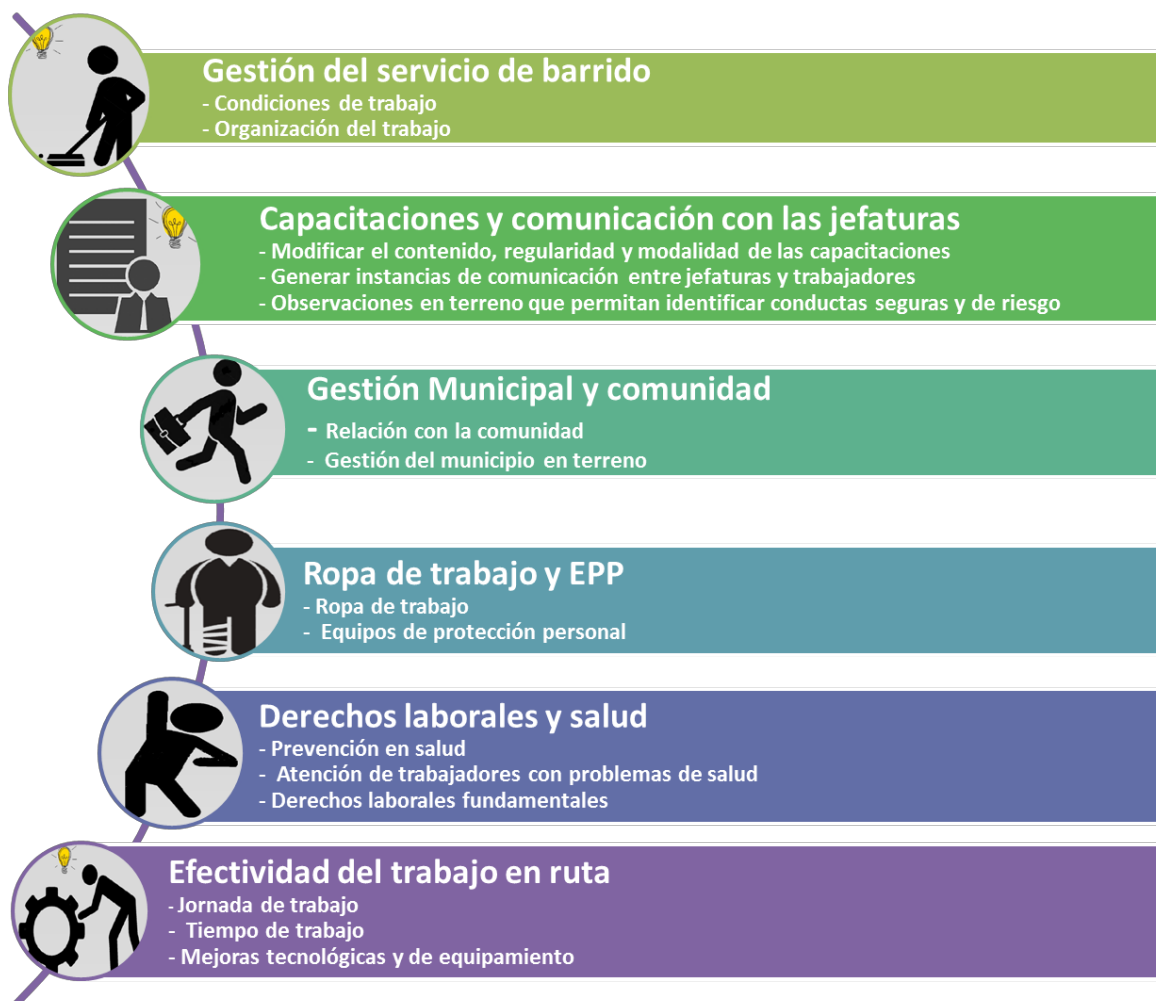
Gestión del servicio de barrido
- Condiciones de trabajo
- Organización del trabajo

Capacitaciones y comunicación con las jefaturas
- Modificar el contenido, regularidad y modalidad de las capacitaciones
- Generar instancias de comunicación entre jefaturas y trabajadores
- Observaciones en terreno que permitan identificar conductas seguras y de riesgo

Gestión Municipal y comunidad
- Relación con la comunidad
- Gestión del municipio en terreno

Ropa de trabajo y EPP
- Ropa de trabajo
- Equipos de protección personal

Derechos laborales y salud
- Prevención en salud
- Atención de trabajadores con problemas de salud
- Derechos laborales fundamentales

Efectividad del trabajo en ruta
- Jornada de trabajo
- Tiempo de trabajo
- Mejoras tecnológicas y de equipamiento